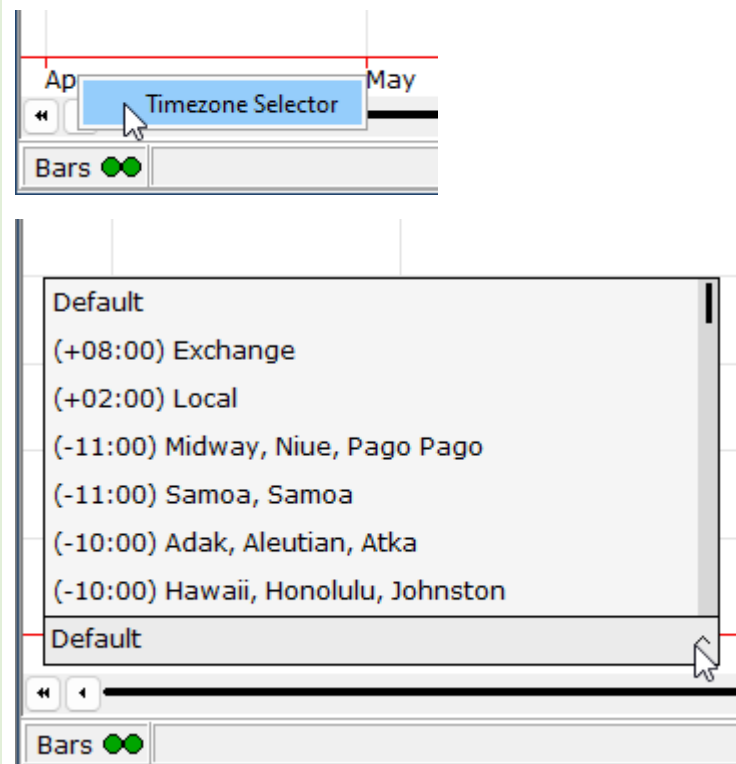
Ap
May
Timezone Selector
Bars

Default
(+08:00) Exchange
(+02:00) Local
(-11:00) Midway, Niue, Pago Pago
(-11:00) Samoa, Samoa
(-10:00) Adak, Aleutian, Atka
(-10:00) Hawaii, Honolulu, Johnston
Default
Bars